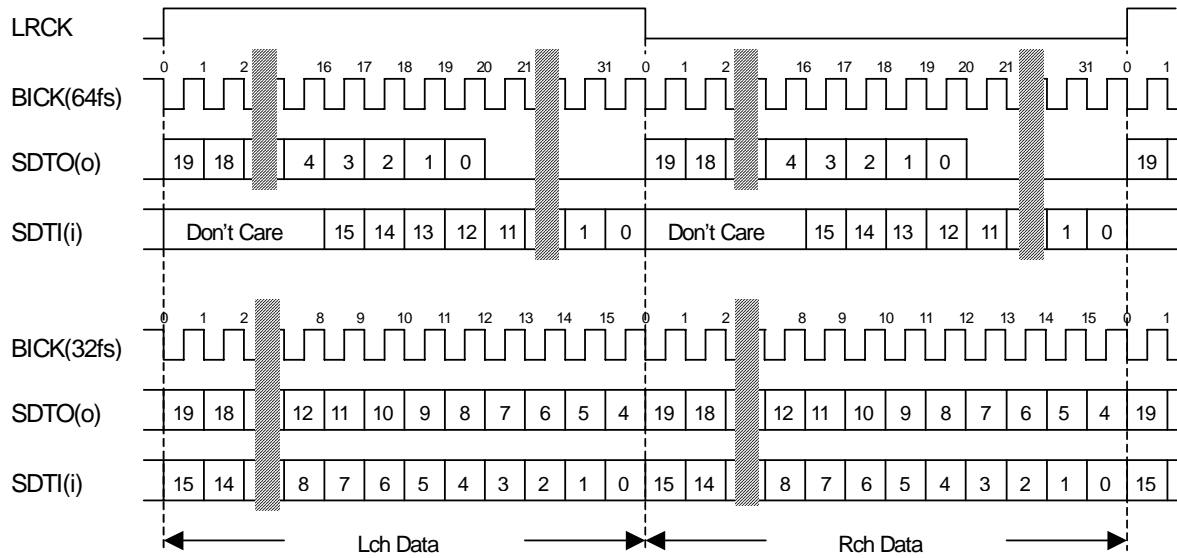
LRCK

0 1 2 16 17 18 19 20 21 31 0 1 2 16 17 18 19 20 21 31 0 1

BICK(64fs)

SDTO(o) 19 18 4 3 2 1 0 19 18 4 3 2 1 0 19

SDTI(i) Don't Care 15 14 13 12 11 1 0 Don't Care 15 14 13 12 11 1 0

0 1 2 8 9 10 11 12 13 14 15 0 1 2 8 9 10 11 12 13 14 15 0 1

BICK(32fs)

SDTO(o) 19 18 12 11 10 9 8 7 6 5 4 19 18 12 11 10 9 8 7 6 5 4 19

SDTI(i) 15 14 8 7 6 5 4 3 2 1 0 15 14 8 7 6 5 4 3 2 1 0 15

Lch Data Rch Data